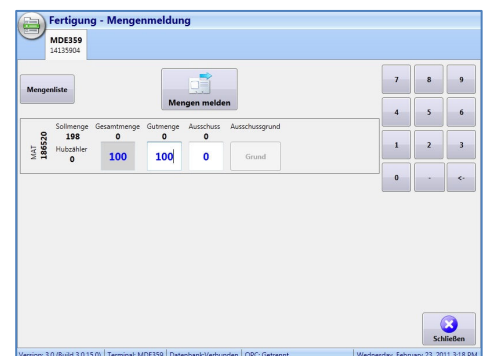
Fertigung - Mengenmeldung

MDE359
14135904

Mengenliste

Mengen melden

MAT 186520

Sollmenge
198
Hubzähler
0

Gesamtmenge
0
100

Gutmenge
0
100

Ausschuss
0
0

Ausschussgrund
Grund

7 8 9
4 5 6
1 2 3
0 - <-

Schließen

Version: 3.0 (Build 3.0.15.0) | Terminal: MDE359 | Datenbank:Verbunden | OPC: Getrennt | Wednesday, February 23, 2011 3:18 PM